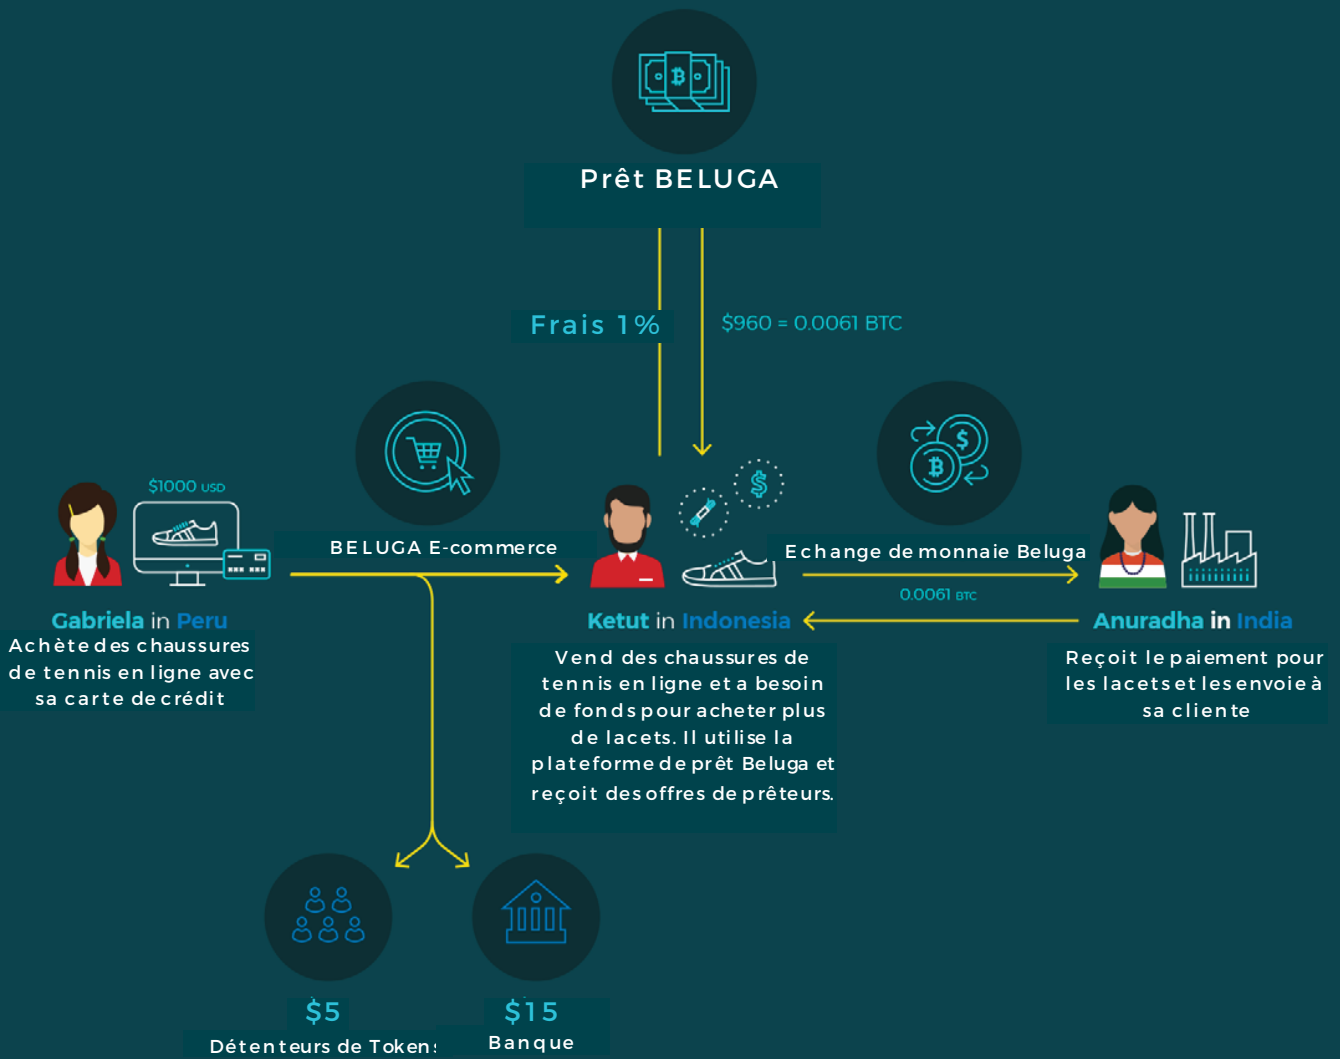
Prêt BELUGA

Frais 1%

$960 = 0.0061 BTC

$1000 USD

BELUGA E-commerce

Echange de monnaie Beluga

0.0061 BTC

Gabriela in Peru
Achète des chaussures de tennis en ligne avec sa carte de crédit

Ketut in Indonesia
Vend des chaussures de tennis en ligne et a besoin de fonds pour acheter plus de lacets. Il utilise la plateforme de prêt Beluga et reçoit des offres de prêteurs.

Anuradha in India
Reçoit le paiement pour les lacets et les envoie à sa cliente

$5
Détenteurs de Token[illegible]

$15
Banque